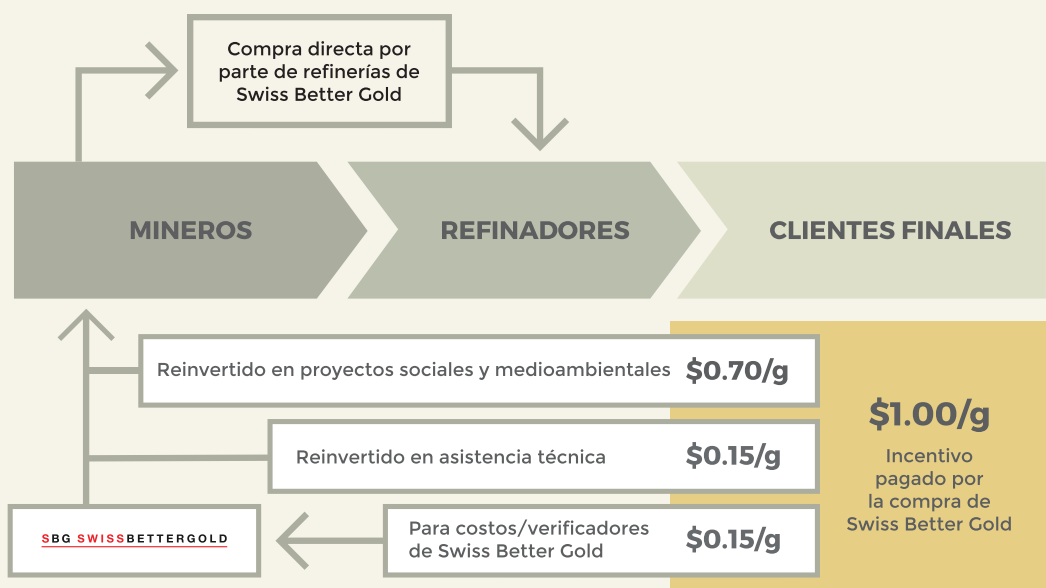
Compra directa por parte de refinerías de Swiss Better Gold

MINEROS

REFINADORES

CLIENTES FINALES

Reinvertido en proyectos sociales y medioambientales $0.70/g

Reinvertido en asistencia técnica $0.15/g

SBG SWISSBETTERGOLD

Para costos/verificadores de Swiss Better Gold $0.15/g

$1.00/g

Incentivo pagado por la compra de Swiss Better Gold